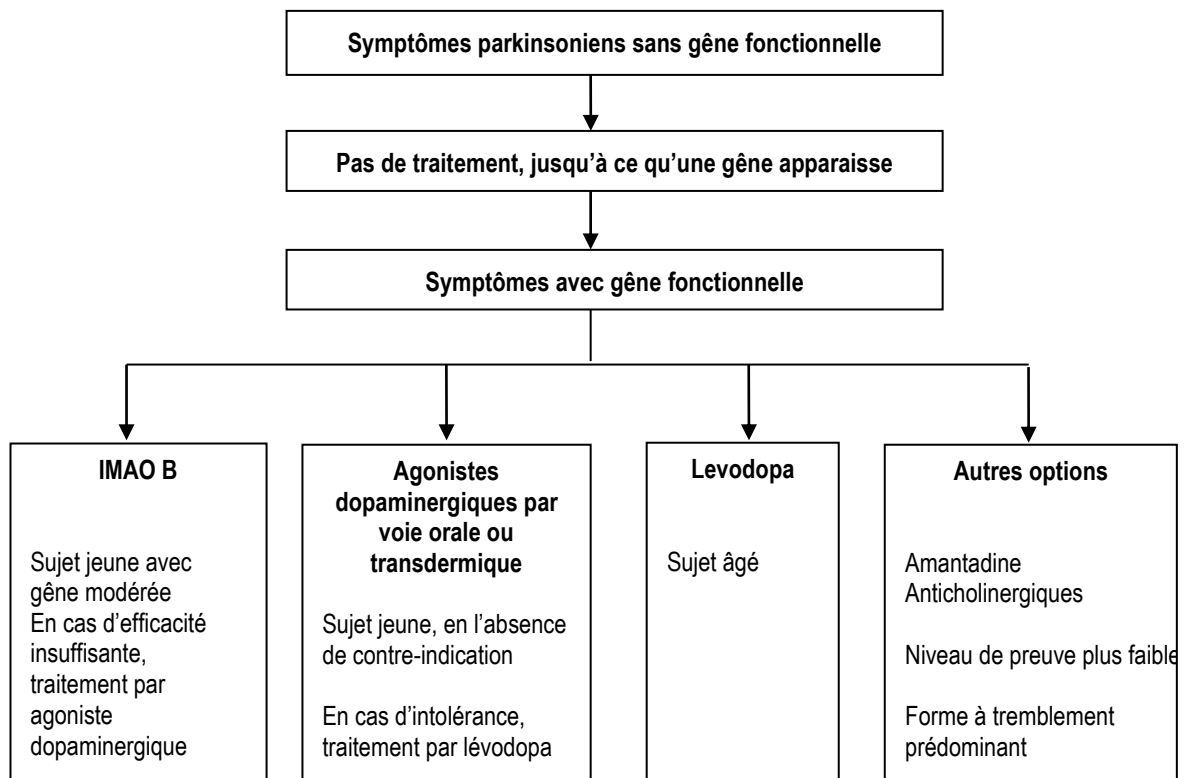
Symptômes parkinsoniens sans gêne fonctionnelle

Pas de traitement, jusqu'à ce qu'une gêne apparaisse

Symptômes avec gêne fonctionnelle

IMAO B

Sujet jeune avec gêne modérée
En cas d'efficacité insuffisante, traitement par agoniste dopaminergique

Agonistes dopaminergiques par voie orale ou transdermique

Sujet jeune, en l'absence de contre-indication

En cas d'intolérance, traitement par lévodopa

Levodopa

Sujet âgé

Autres options

Amantadine
Anticholinergiques

Niveau de preuve plus faible

Forme à tremblement prédominant